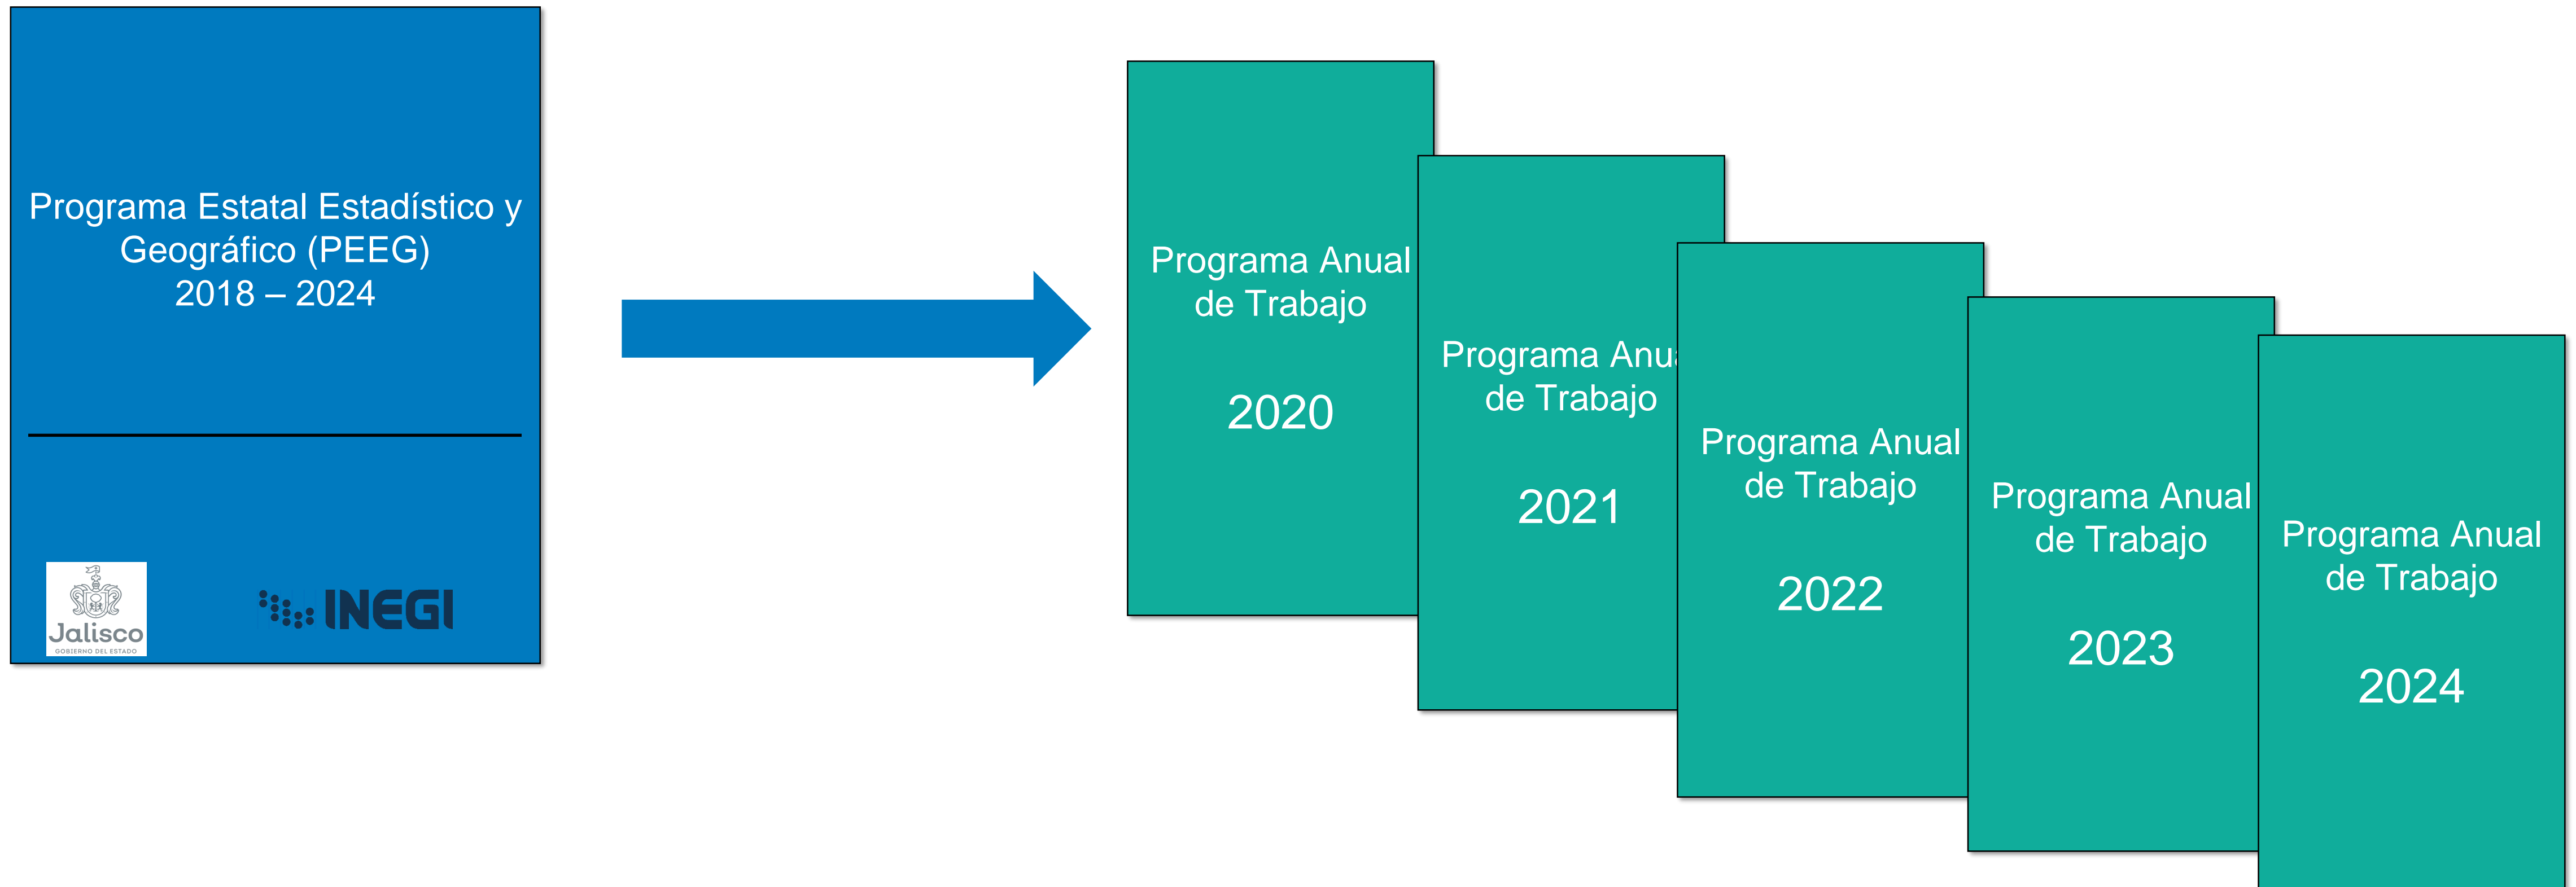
Programa Estatal Estadístico y Geográfico (PEEG)
2018 – 2024

Jalisco
GOBIERNO DEL ESTADO

INEGI

Programa Anual de Trabajo

2020

Programa Anu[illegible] de Trabajo

2021

Programa Anual de Trabajo

2022

Programa Anual de Trabajo

2023

Programa Anual de Trabajo

2024